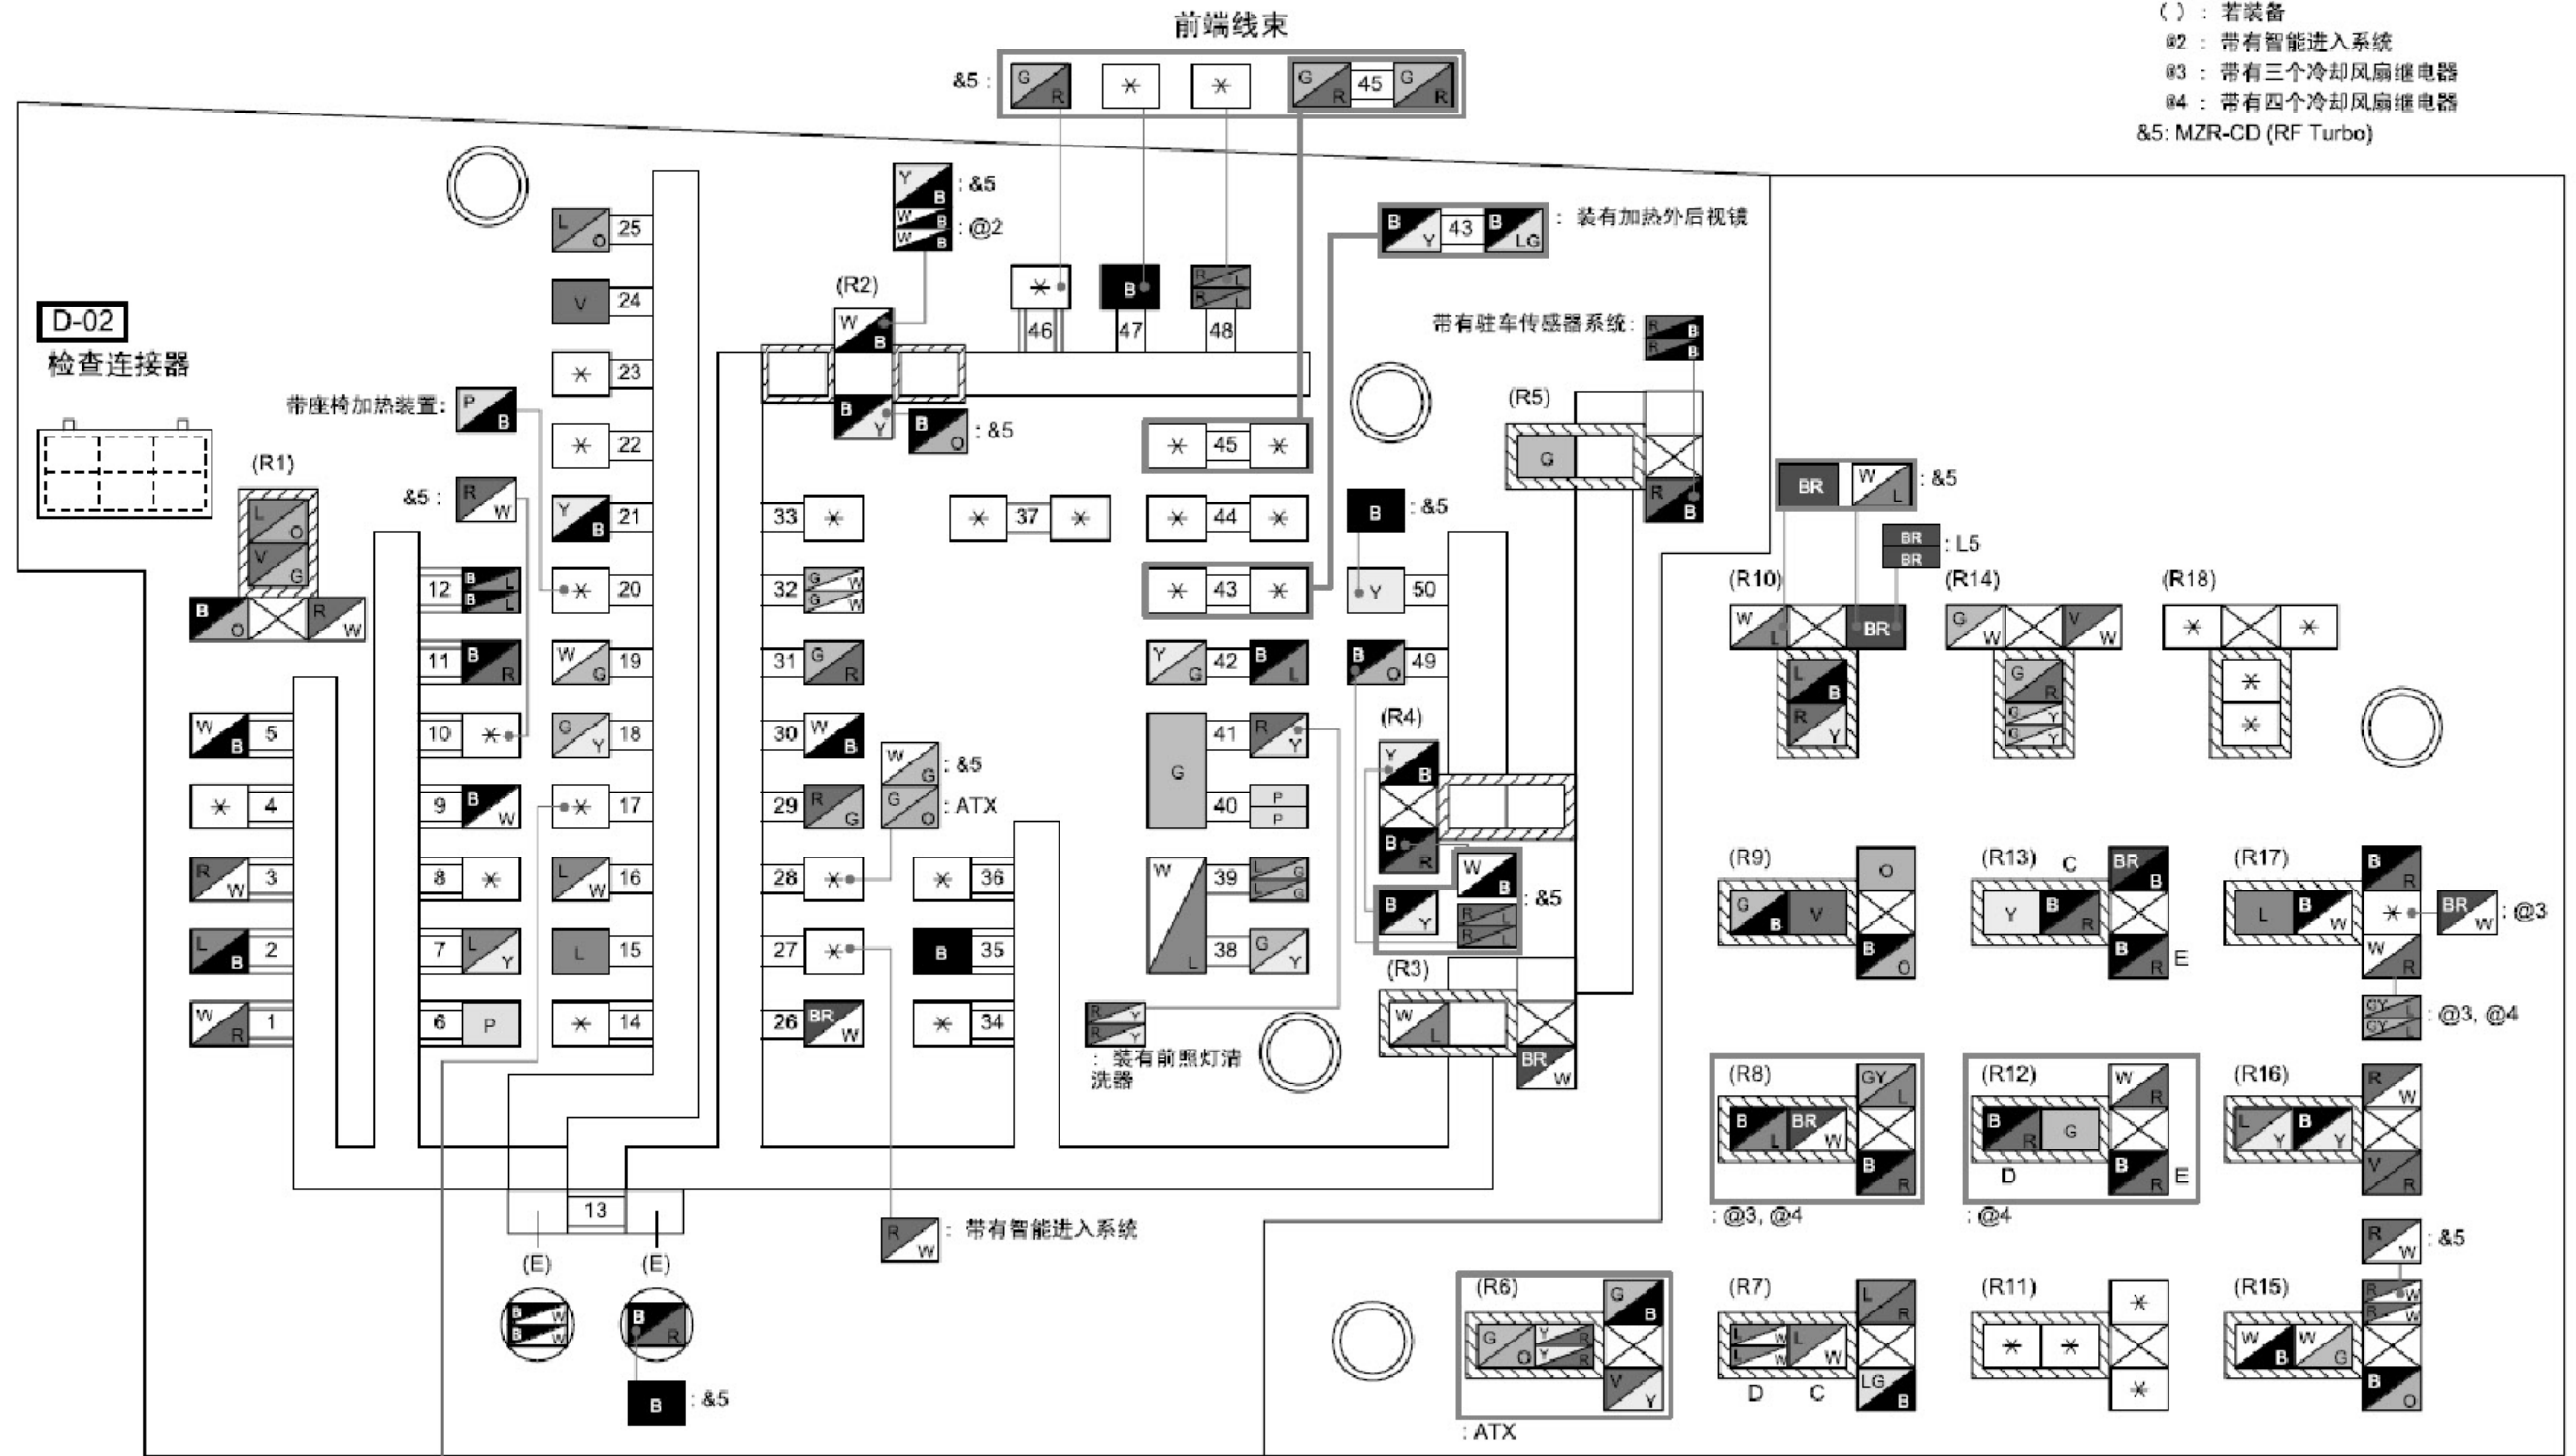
前端线束

( ) : 若装备
@2 : 带有智能进入系统
@3 : 带有三个冷却风扇继电器
@4 : 带有四个冷却风扇继电器
&5: MZR-CD (RF Turbo)

&5 :

D-02
检查连接器

: &5
: @2
(R2)
46 47 48
: 装有加热外后视镜
43
45
带有驻车传感器系统 :
带座椅加热装置:
: &5
&5 :
(R1)
(R5)
25 24 23 22 21 20 19 18 17 16 15 14
12 11 10 9 8 7 6
5 4 3 2 1
33 32 31 30 29 28 27 26
37 36 35 34
45 44 43 42 41 40 39 38
50 49
: &5
: &5
: ATX
: L5
(R4)
(R3)
: &5
(R10) (R14) (R18)
(R9) (R13) C E (R17) : @3
: @3, @4
(R8) (R12) D E (R16)
: @3, @4 : @4
: &5
: 装有前照灯清洗器
13
(E) (E)
: &5
: 带有智能进入系统
(R6) (R7) D C (R11) (R15)
: ATX